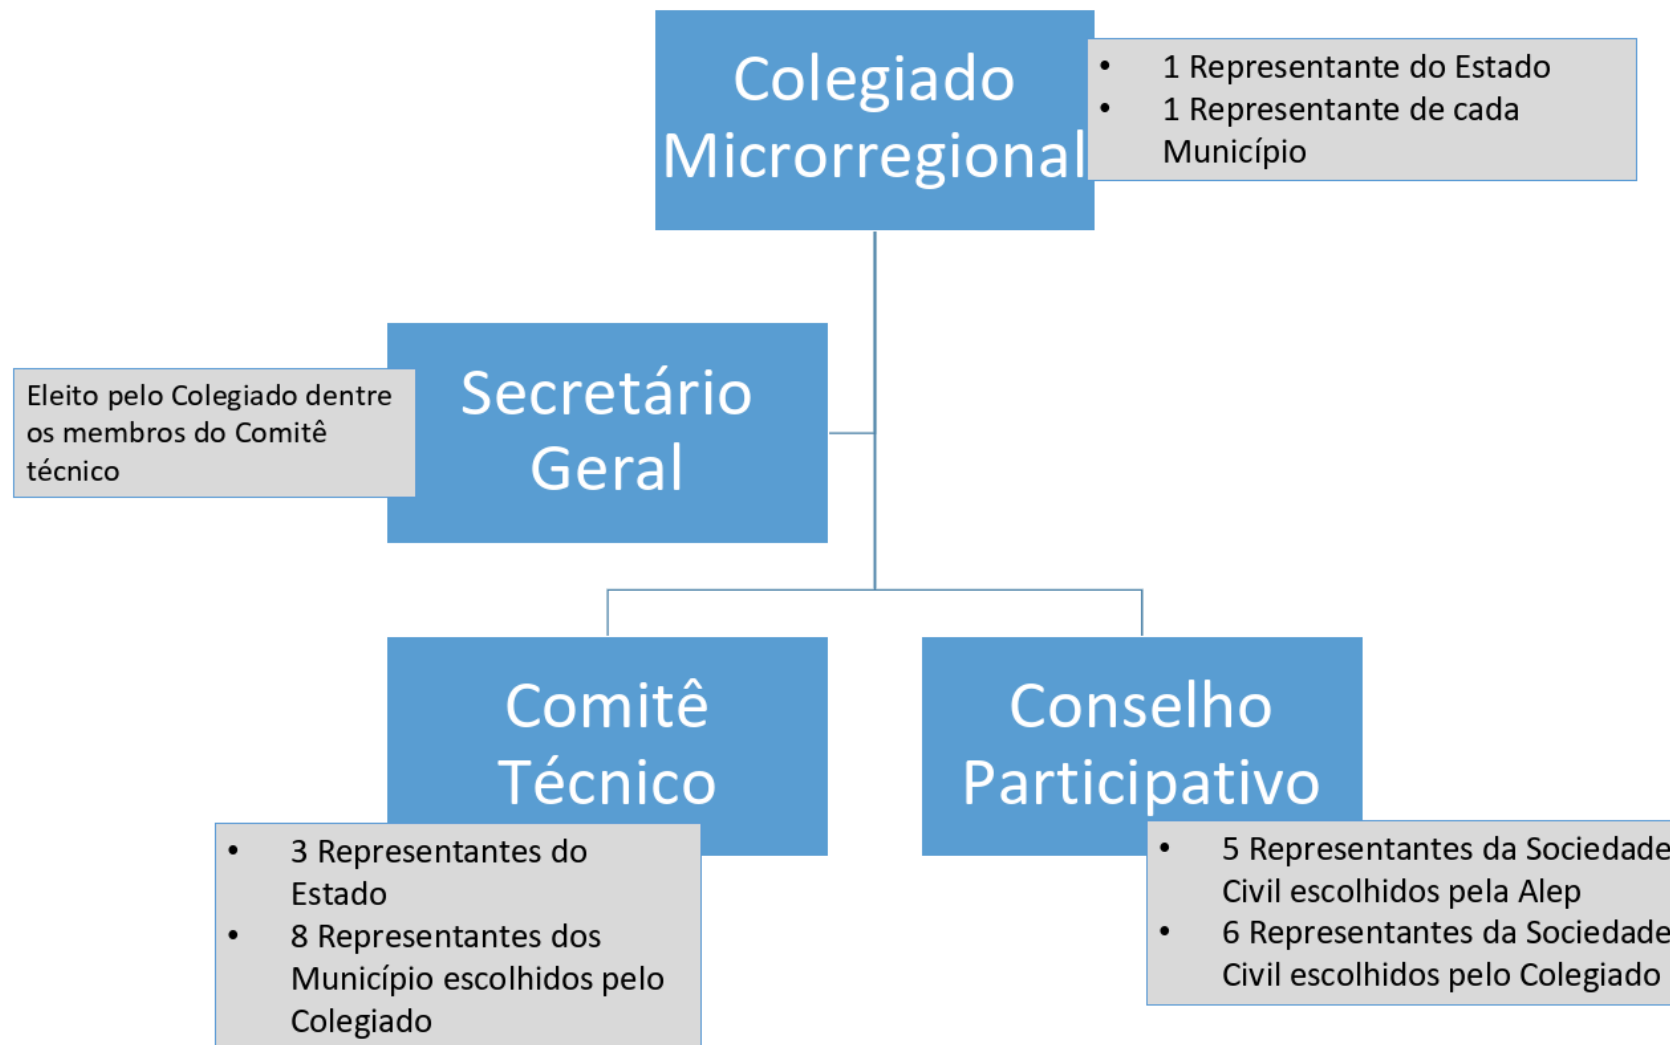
Colegiado Microrregional

- 1 Representante do Estado
- 1 Representante de cada Município

Eleito pelo Colegiado dentre os membros do Comitê técnico

Secretário Geral

Comitê Técnico

- 3 Representantes do Estado
- 8 Representantes dos Município escolhidos pelo Colegiado

Conselho Participativo

- 5 Representantes da Sociedade Civil escolhidos pela Alep
- 6 Representantes da Sociedade Civil escolhidos pelo Colegiado